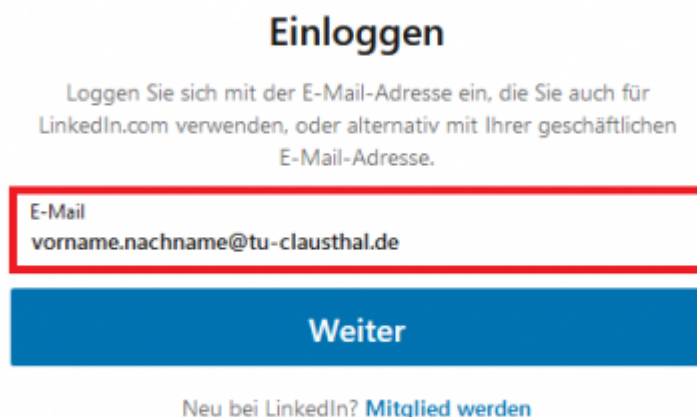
Einloggen

Loggen Sie sich mit der E-Mail-Adresse ein, die Sie auch für LinkedIn.com verwenden, oder alternativ mit Ihrer geschäftlichen E-Mail-Adresse.

E-Mail
vorname.nachname@tu-clausthal.de

Weiter

Neu bei LinkedIn? Mitglied werden